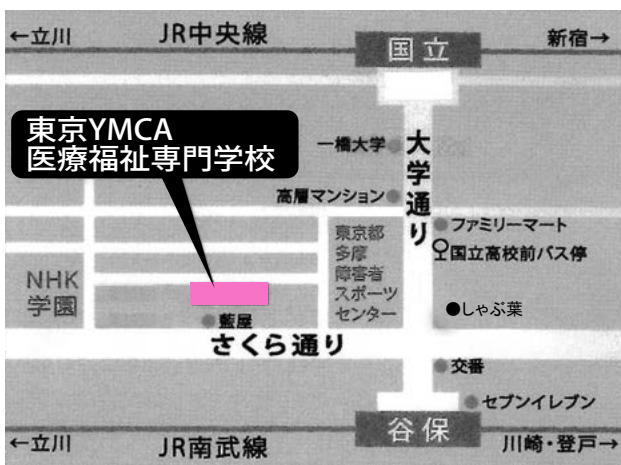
←立川
JR中央線
新宿→
国立

東京YMCA
医療福祉専門学校

一橋大学
大学通り
高層マンション
ファミリーマート
国立高校前バス停
東京都
多摩
障害者
スポーツ
センター
NHK
学園
●しゃぶ葉
藍屋
さくら通り
交番
セブンイレブン
谷保
←立川
JR南武線
川崎・登戸→